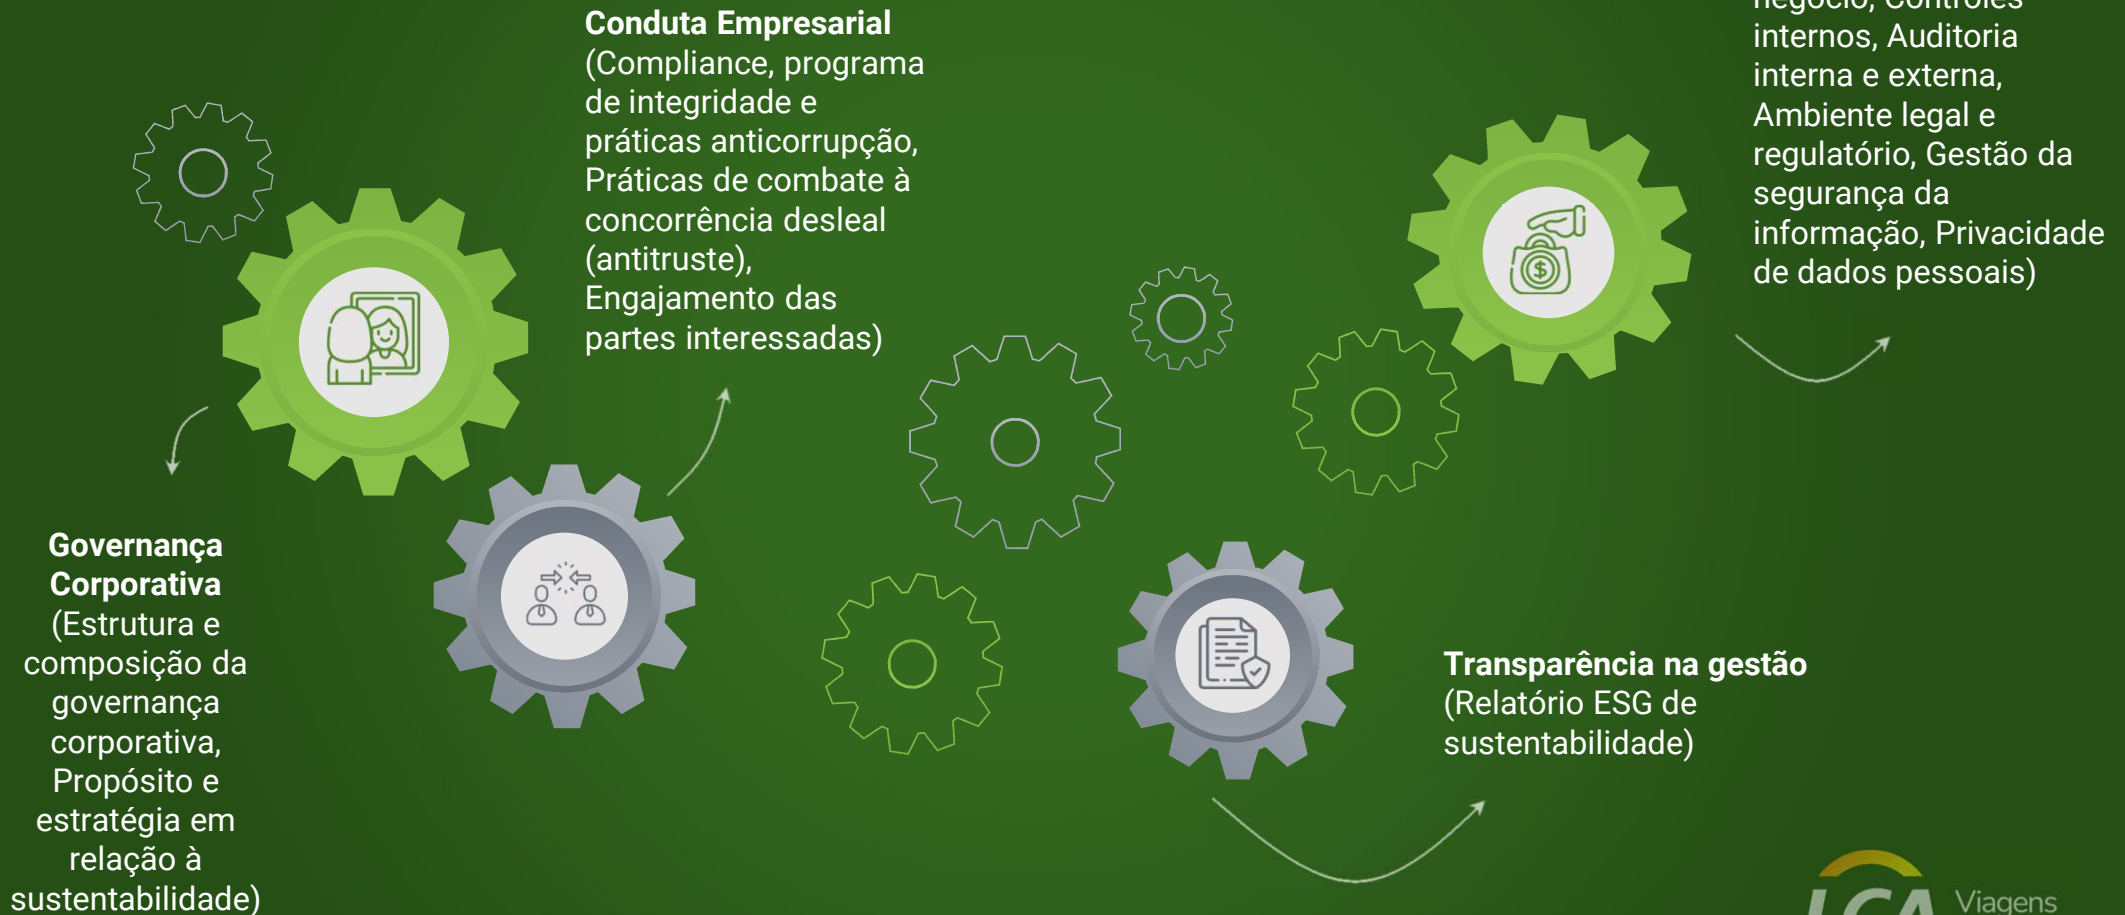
**Conduta Empresarial**
(Compliance, programa de integridade e práticas anticorrupção, Práticas de combate à concorrência desleal (antitruste), Engajamento das partes interessadas)

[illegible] internos, Auditoria interna e externa, Ambiente legal e regulatório, Gestão da segurança da informação, Privacidade de dados pessoais)

**Governança Corporativa**
(Estrutura e composição da governança corporativa, Propósito e estratégia em relação à sustentabilidade)

**Transparência na gestão**
(Relatório ESG de sustentabilidade)

LCA Viagens